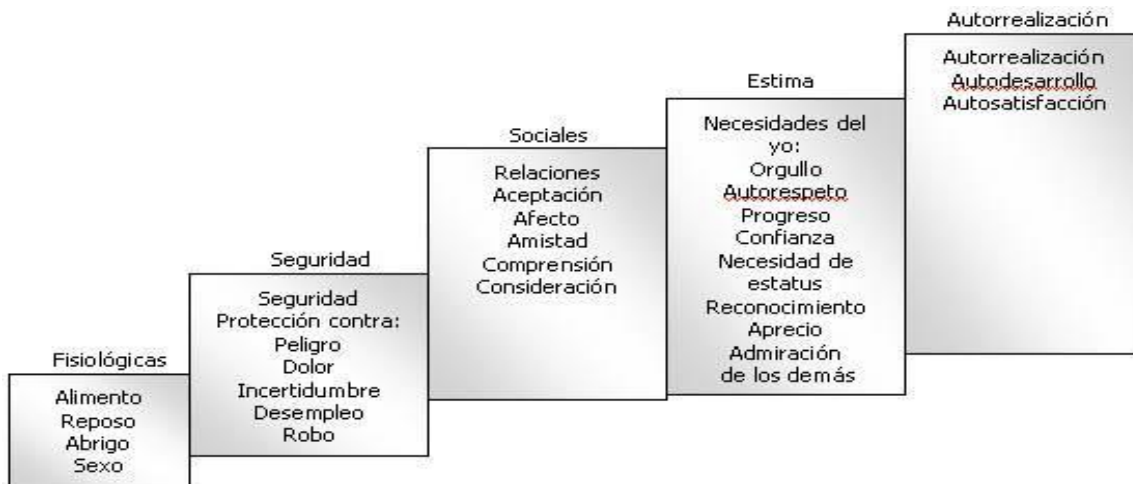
Fisiológicas

Alimento
Reposo
Abrigo
Sexo

Seguridad

Seguridad
Protección contra:
Peligro
Dolor
Incertidumbre
Desempleo
Robo

Sociales

Relaciones
Aceptación
Afecto
Amistad
Comprensión
Consideración

Estima

Necesidades del yo:
Orgullo
Autorespeto
Progreso
Confianza
Necesidad de estatus
Reconocimiento
Aprecio
Admiración de los demás

Autorrealización

Autorrealización
Autodesarrollo
Autosatisfacción